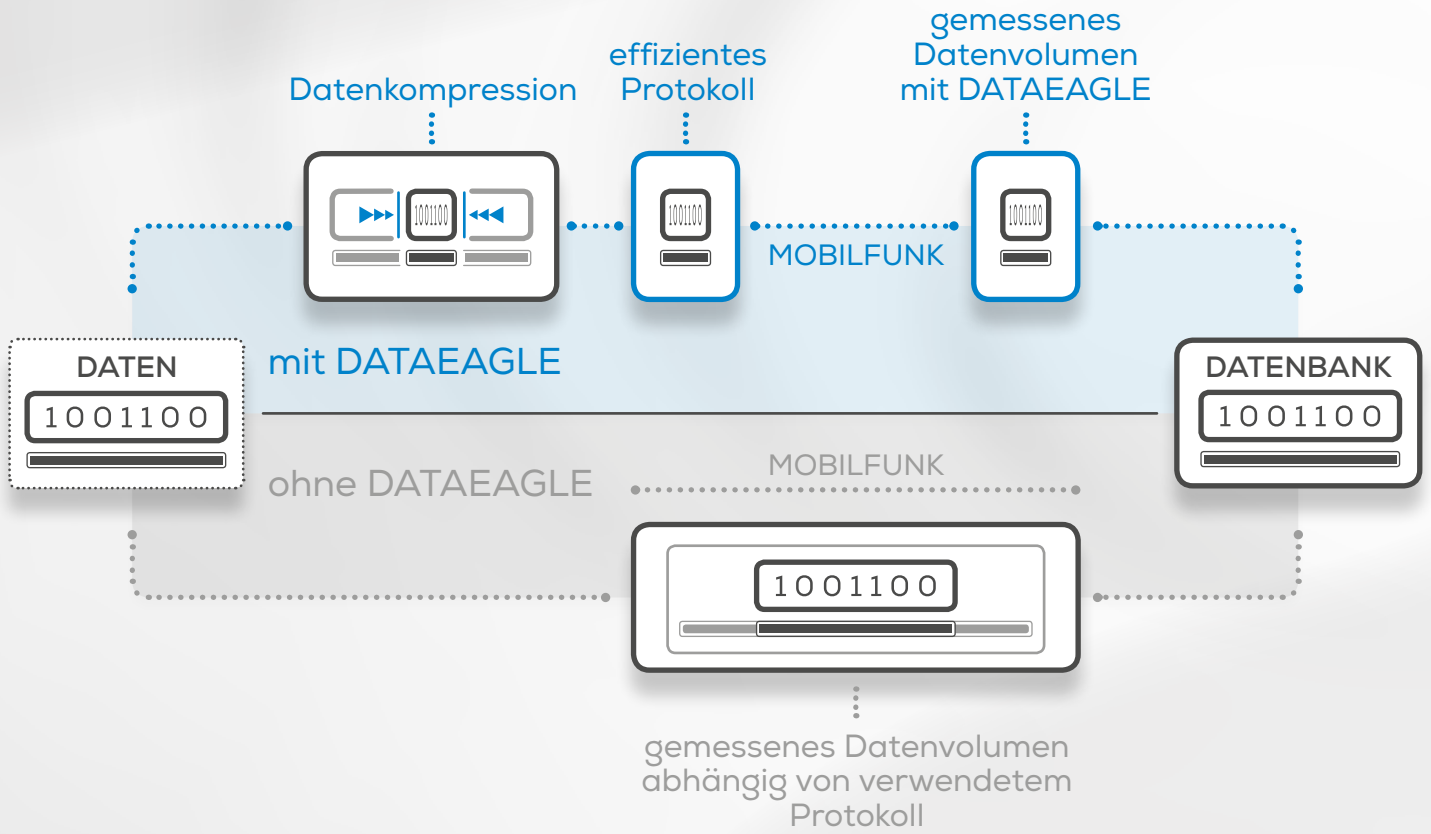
Datenkompression

effizientes Protokoll

gemessenes Datenvolumen mit DATAEAGLE

1001100

1001100

MOBILFUNK

1001100

DATEN

1001100

mit DATAEAGLE

DATENBANK

1001100

ohne DATAEAGLE

MOBILFUNK

1001100

gemessenes Datenvolumen abhängig von verwendetem Protokoll